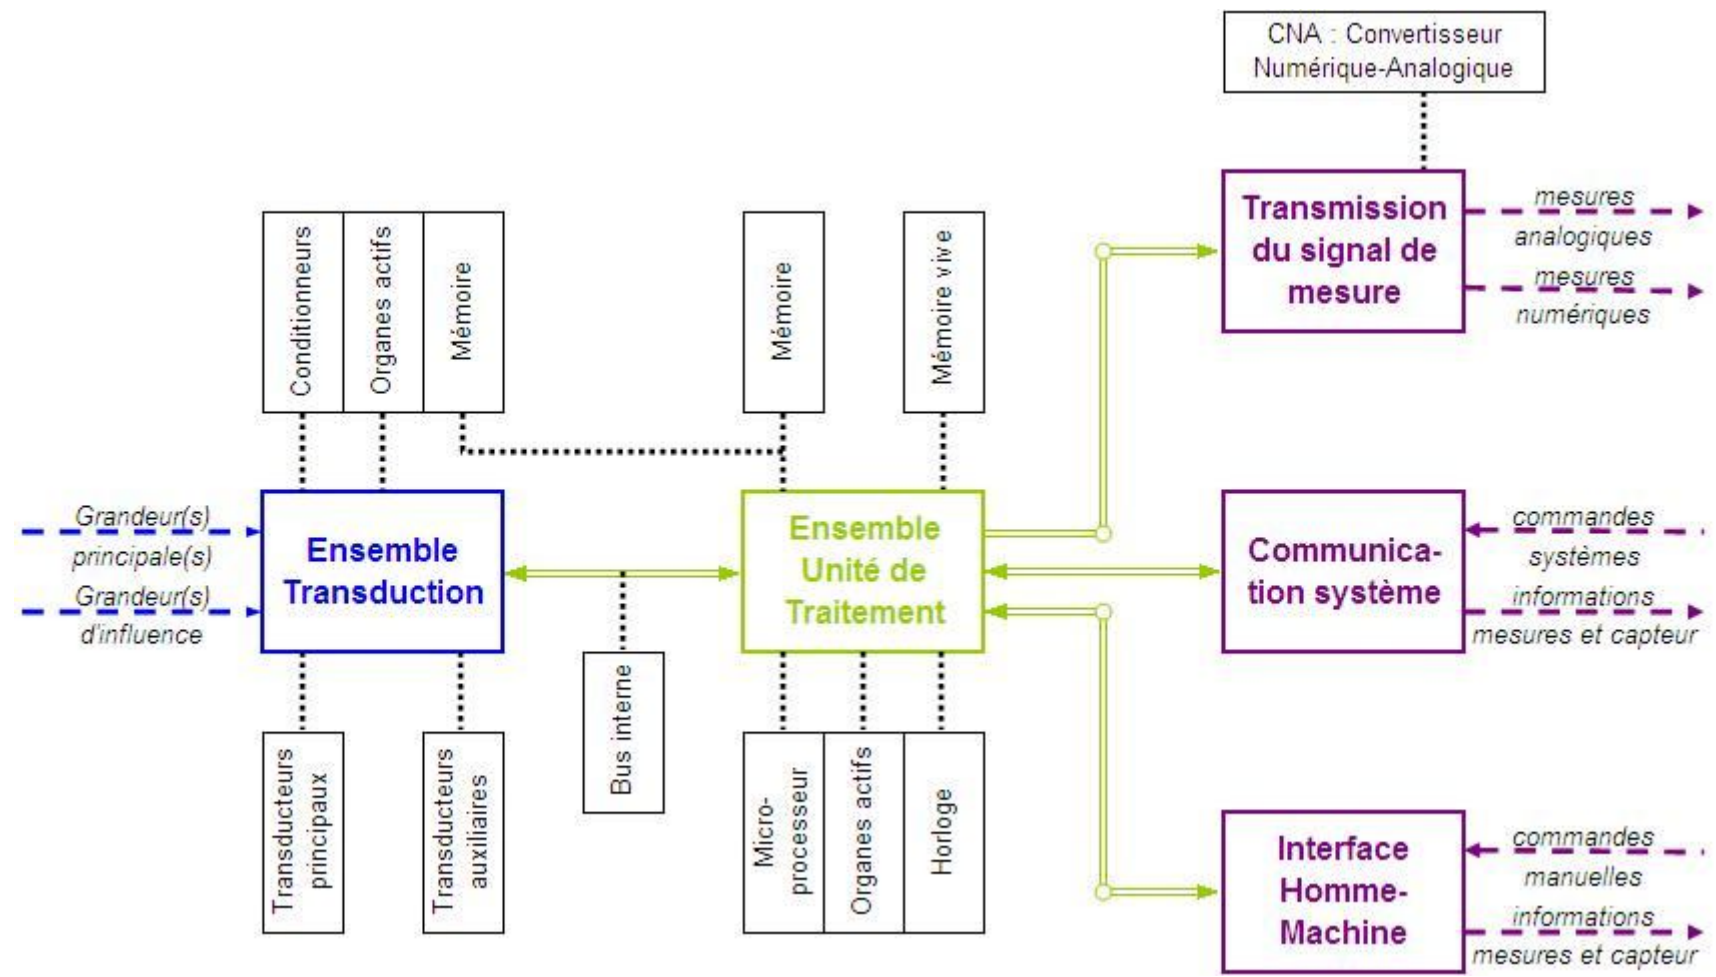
CNA : Convertisseur Numérique-Analogique

Conditionneurs

Organes actifs

Mémoire

Mémoire

Mémoire vive

Transmission du signal de mesure

mesures analogiques

mesures numériques

Grandeur(s) principale(s)

Grandeur(s) d'influence

Ensemble Transduction

Ensemble Unité de Traitement

Communication système

commandes systèmes

informations mesures et capteur

Transducteurs principaux

Transducteurs auxiliaires

Bus interne

Micro-processeur

Organes actifs

Horloge

Interface Homme-Machine

commandes manuelles

informations mesures et capteur